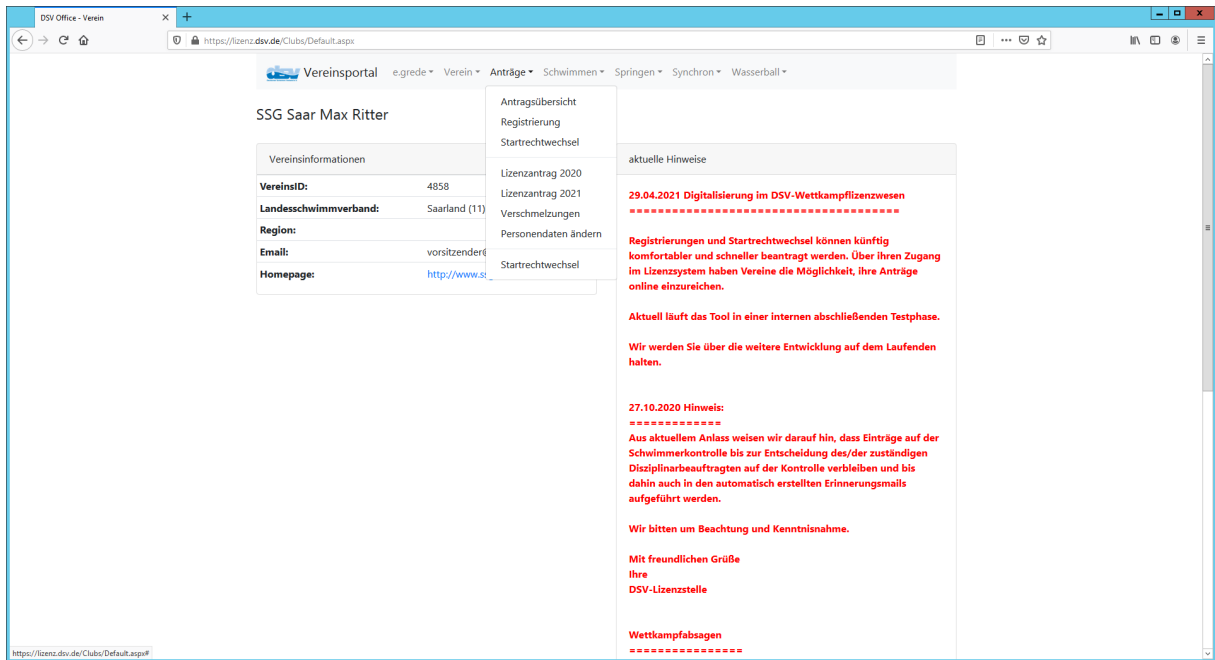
DSV Office - Verein ×

https://lizenz.dsv.de/Clubs/Default.aspx

dsv Vereinsportal e.grede Verein Anträge Schwimmen Springen Synchron Wasserball

SSG Saar Max Ritter

Antragsübersicht
Registrierung
Startrechtwechsel
Lizenzantrag 2020
Lizenzantrag 2021
Verschmelzungen
Personendaten ändern
Startrechtwechsel

Vereinsinformationen

| | |
|---|---|
| VereinsID: | 4858 |
| Landesschwimmverband: | Saarland (11) |
| Region: | |
| Email: | vorsitzender@ |
| Homepage: | http://www.ss |

aktuelle Hinweise

29.04.2021 Digitalisierung im DSV-Wettkampflizenzwesen
=====================================

Registrierungen und Startrechtwechsel können künftig komfortabler und schneller beantragt werden. Über ihren Zugang im Lizenzsystem haben Vereine die Möglichkeit, ihre Anträge online einzureichen.

Aktuell läuft das Tool in einer internen abschließenden Testphase.

Wir werden Sie über die weitere Entwicklung auf dem Laufenden halten.

27.10.2020 Hinweis:
=============
Aus aktuellem Anlass weisen wir darauf hin, dass Einträge auf der Schwimmerkontrolle bis zur Entscheidung des/der zuständigen Disziplinarbeauftragten auf der Kontrolle verbleiben und bis dahin auch in den automatisch erstellten Erinnerungsmails aufgeführt werden.

Wir bitten um Beachtung und Kenntnisnahme.

Mit freundlichen Grüße
Ihre
DSV-Lizenzstelle

Wettkampfabsagen
================

https://lizenz.dsv.de/Clubs/Default.aspx#